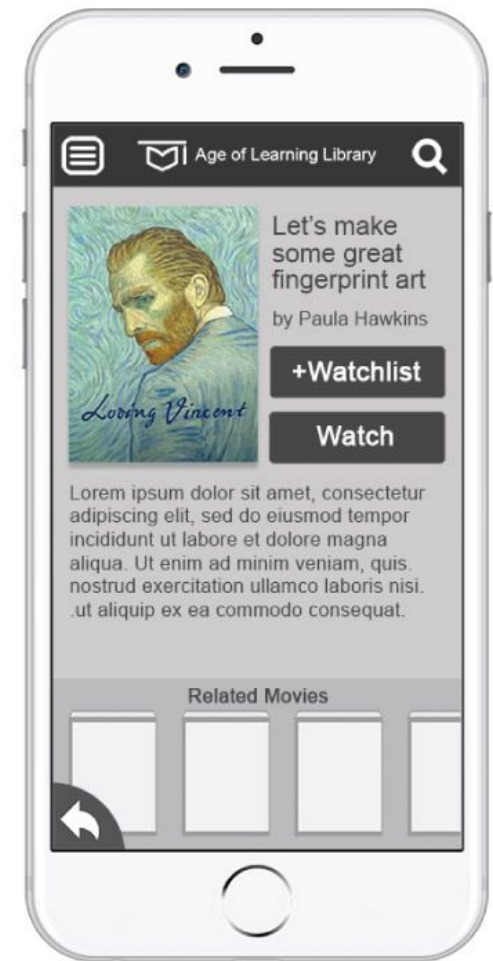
Age of Learning Library

Loving Vincent

Let's make some great fingerprint art

by Paula Hawkins

+Watchlist

Watch

Lorem ipsum dolor sit amet, consectetur adipiscing elit, sed do eiusmod tempor incididunt ut labore et dolore magna aliqua. Ut enim ad minim veniam, quis. nostrud exercitation ullamco laboris nisi. .ut aliquip ex ea commodo consequat.

Related Movies